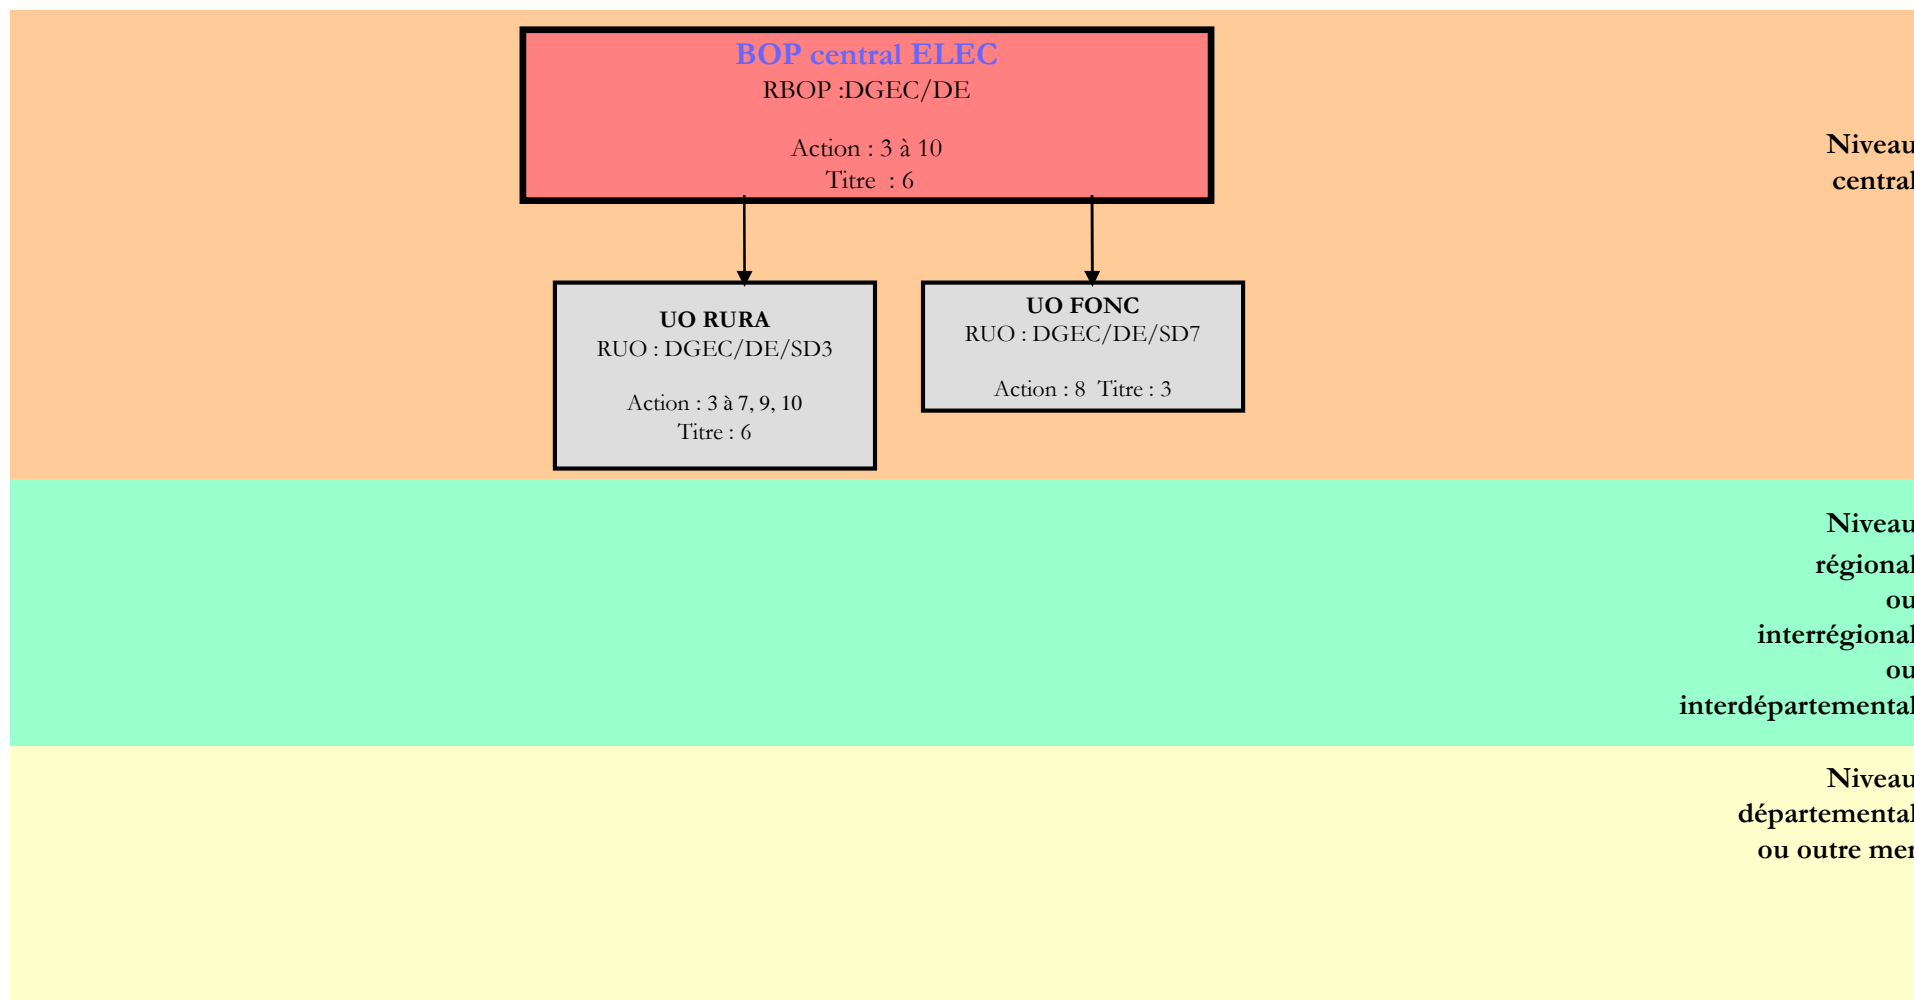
BOP central ELEC
RBOP :DGEC/DE

Action : 3 à 10
Titre : 6

Niveau central

UO RURA
RUO : DGEC/DE/SD3

Action : 3 à 7, 9, 10
Titre : 6

UO FONC
RUO : DGEC/DE/SD7

Action : 8 Titre : 3

Niveau régional ou interrégional ou interdépartemental

Niveau départemental ou outre mer